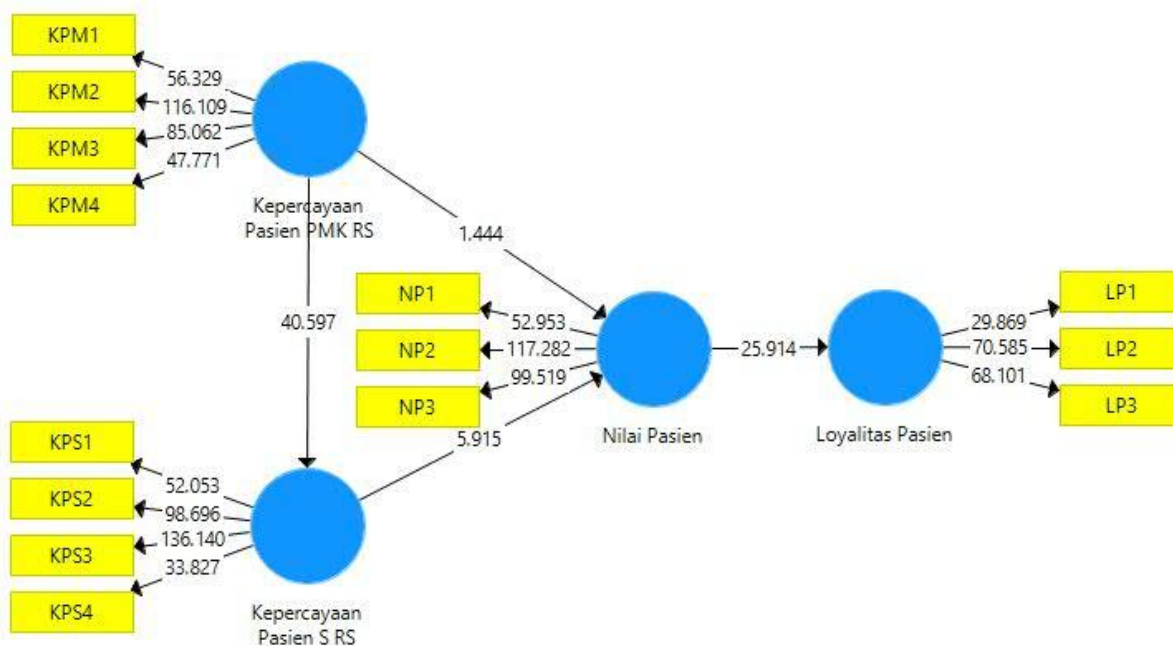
KPM1
KPM2
KPM3
KPM4
56.329
116.109
85.062
47.771
Kepercayaan Pasien PMK RS
1.444
40.597
NP1
NP2
NP3
52.953
117.282
99.519
5.915
Nilai Pasien
25.914
Loyalitas Pasien
29.869
70.585
68.101
LP1
LP2
LP3
KPS1
KPS2
KPS3
KPS4
52.053
98.696
136.140
33.827
Kepercayaan Pasien S RS